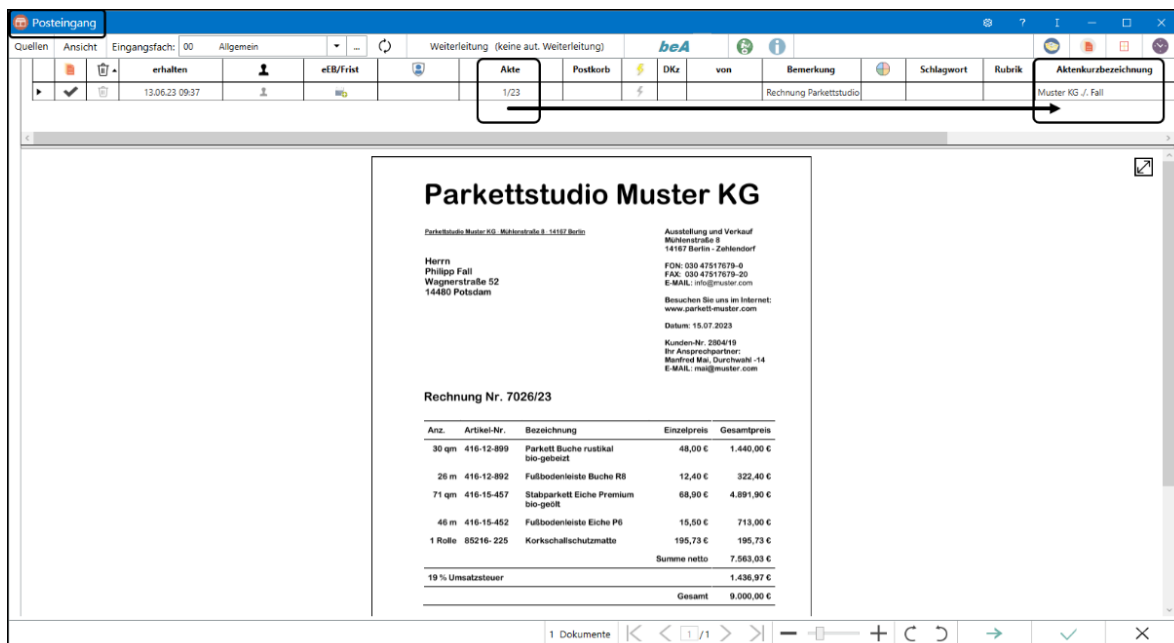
Posteingang

Quellen Ansicht Eingangsfach: 00 Allgemein Weiterleitung (keine aut. Weiterleitung) beA

| | | | erhalten | | eEB/Frist | | Akte | Postkorb | | DKz | von | Bemerkung | | Schlagwort | Rubrik | Aktenkurzbezeichnung |
|---|---|---|---|---|---|---|---|---|---|---|---|---|---|---|---|---|
| ▸ | ✔ | | 13.06.23 09:37 | | | | 1/23 | | | | | Rechnung Parkettstudio | | | | Muster KG ./. Fall |

Parkettstudio Muster KG

Parkettstudio Muster KG · Mühlenstraße 8 · 14167 Berlin

Herrn
Philipp Fall
Wagnerstraße 52
14480 Potsdam

Ausstellung und Verkauf
Mühlenstraße 8
14167 Berlin - Zehlendorf

FON: 030 47517679-0
FAX: 030 47517679-20
E-MAIL: info@muster.com

Besuchen Sie uns im Internet:
www.parkett-muster.com

Datum: 15.07.2023

Kunden-Nr. 2804/19
Ihr Ansprechpartner:
Manfred Mai, Durchwahl -14
E-MAIL: mai@muster.com

Rechnung Nr. 7026/23

| Anz. | Artikel-Nr. | Bezeichnung | Einzelpreis | Gesamtpreis |
|---|---|---|---|---|
| 30 qm | 416-12-899 | Parkett Buche rustikal bio-gebeizt | 48,00 € | 1.440,00 € |
| 26 m | 416-12-892 | Fußbodenleiste Buche R8 | 12,40 € | 322,40 € |
| 71 qm | 416-15-457 | Stabparkett Eiche Premium bio-geölt | 68,90 € | 4.891,90 € |
| 46 m | 416-15-452 | Fußbodenleiste Eiche P6 | 15,50 € | 713,00 € |
| 1 Rolle | 85216- 225 | Korkschallschutzmatte | 195,73 € | 195,73 € |
| | | | Summe netto | 7.563,03 € |
| 19 % Umsatzsteuer | | | | 1.436,97 € |
| | | | Gesamt | 9.000,00 € |

1 Dokumente 1 /1